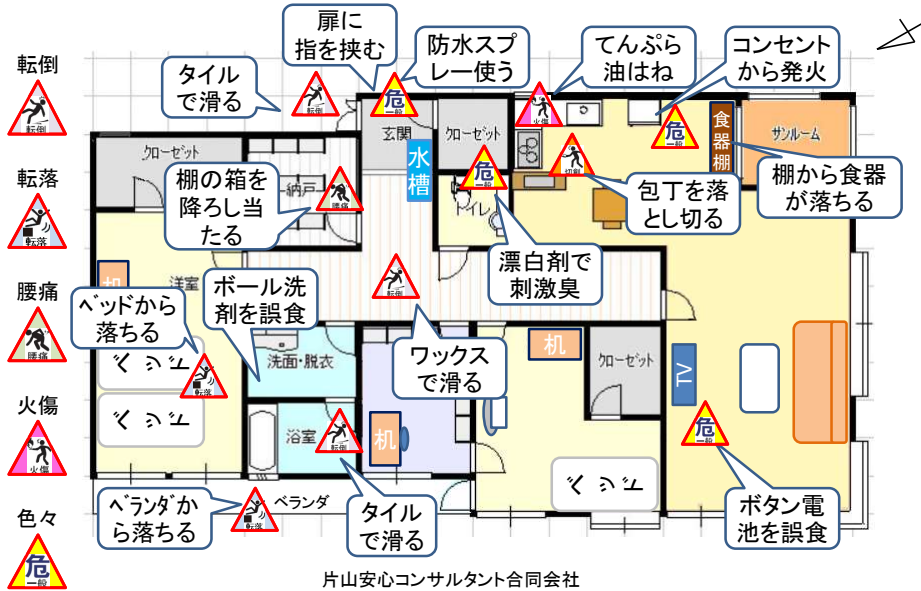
転倒
転倒

転落
転落

腰痛
腰痛

火傷
火傷

色々
危
一般

扉に指を挟む

タイルで滑る

防水スプレー使う

てんぷら油はね

コンセントから発火

転倒

危
一般

火傷

危
一般

クローゼット

玄関

クローゼット

水槽

食器棚

サンルーム

切創

危
一般

棚から食器が落ちる

包丁を落とし切る

棚の箱を降ろし当たる

納戸

腰痛

トイレ

漂白剤で刺激臭

机

洋室

転倒

ボール洗剤を誤食

ベッドから落ちる

ベッド

転落

ベッド

洗面・脱衣

ワックスで滑る

机

クローゼット

TV

浴室

転倒

机

ベッド

危
一般

ベランダから落ちる

転落

ベランダ

タイルで滑る

ボタン電池を誤食

片山安心コンサルタント合同会社